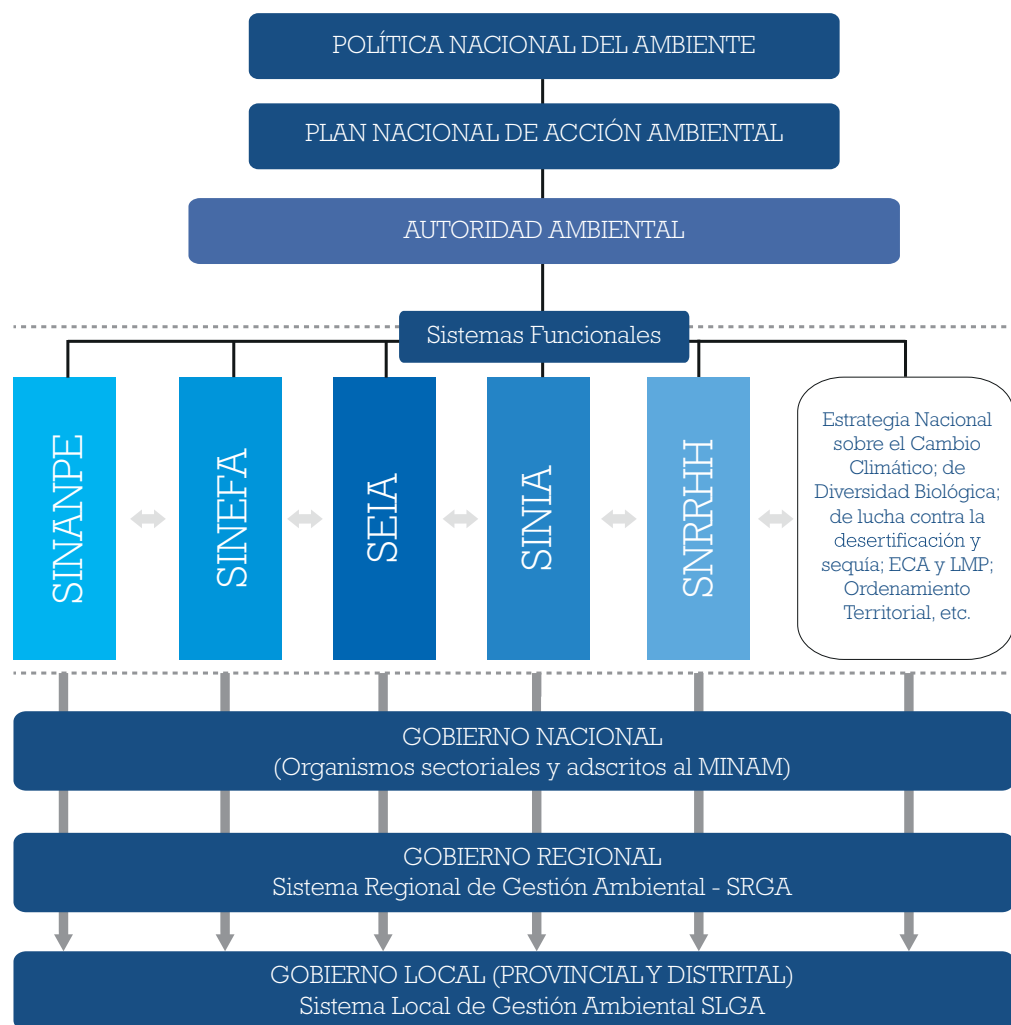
POLÍTICA NACIONAL DEL AMBIENTE

PLAN NACIONAL DE ACCIÓN AMBIENTAL

AUTORIDAD AMBIENTAL

Sistemas Funcionales

SINANPE

SINEFA

SEIA

SINIA

SNRRHH

Estrategia Nacional sobre el Cambio Climático; de Diversidad Biológica; de lucha contra la desertificación y sequía; ECA y LMP; Ordenamiento Territorial, etc.

GOBIERNO NACIONAL
(Organismos sectoriales y adscritos al MINAM)

GOBIERNO REGIONAL
Sistema Regional de Gestión Ambiental - SRGA

GOBIERNO LOCAL (PROVINCIAL Y DISTRITAL)
Sistema Local de Gestión Ambiental SLGA